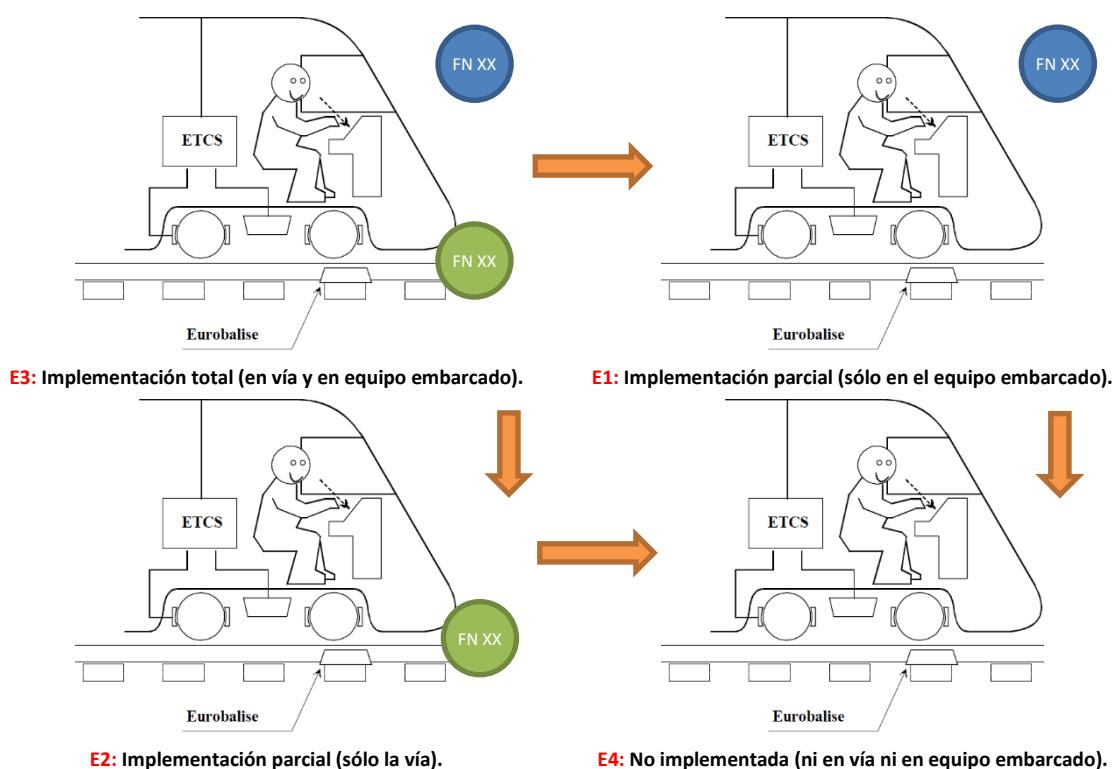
ETCS

FN XX

FN XX

Eurobalise

E3: Implementación total (en vía y en equipo embarcado).

ETCS

FN XX

Eurobalise

E1: Implementación parcial (sólo en el equipo embarcado).

ETCS

FN XX

Eurobalise

E2: Implementación parcial (sólo la vía).

ETCS

Eurobalise

E4: No implementada (ni en vía ni en equipo embarcado).